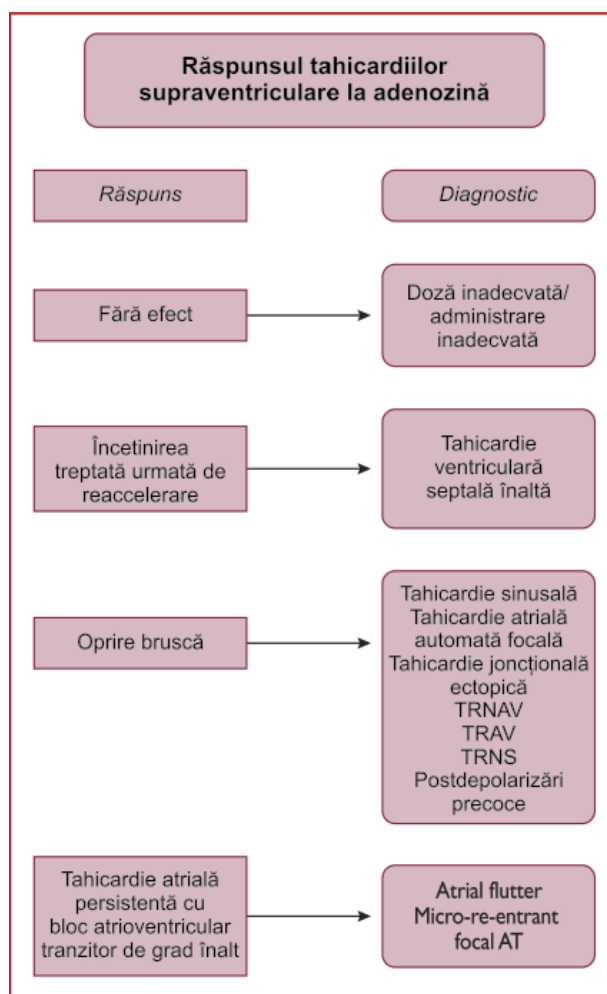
Răspunsul tahicardiilor supraventriculare la adenozină

Răspuns

Diagnostic

Fără efect

Doză inadecvată/ administrare inadecvată

Încetinirea treptată urmată de reaccelerare

Tahicardie ventriculară septală înaltă

Oprire bruscă

Tahicardie sinusală
Tahicardie atrială automată focală
Tahicardie joncțională ectopică
TRNAV
TRAV
TRNS
Postdepolarizări precoce

Tahicardie atrială persistentă cu bloc atrioventricular tranzitor de grad înalt

Atrial flutter
Micro-re-entrant focal AT